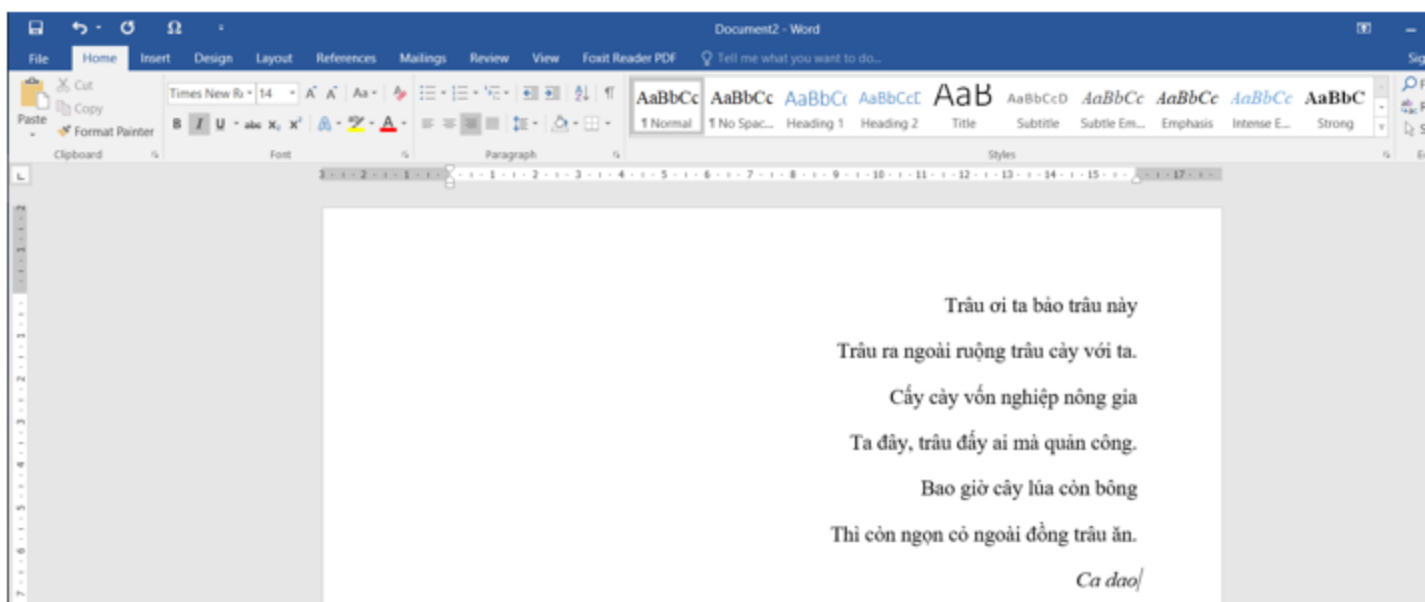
Document2 - Word

File Home Insert Design Layout References Mailings Review View Foxit Reader PDF Tell me what you want to do...

Sig

Cut
Copy
Paste
Format Painter
Clipboard

Times New R 14
B I U abc $x_2$ $x^2$
Font

Paragraph

AaBbCc ¶ Normal
AaBbCc ¶ No Spac...
AaBbCc Heading 1
AaBbCcD Heading 2
AaB Title
AaBbCcD Subtitle
AaBbCc Subtle Em...
AaBbCc Emphasis
AaBbCc Intense E...
AaBbCc Strong
Styles

Trâu ơi ta bảo trâu này

Trâu ra ngoài ruộng trâu cày với ta.

Cấy cày vốn nghiệp nông gia

Ta đây, trâu đấy ai mà quản công.

Bao giờ cây lúa còn bông

Thì còn ngọn cỏ ngoài đồng trâu ăn.

Ca dao